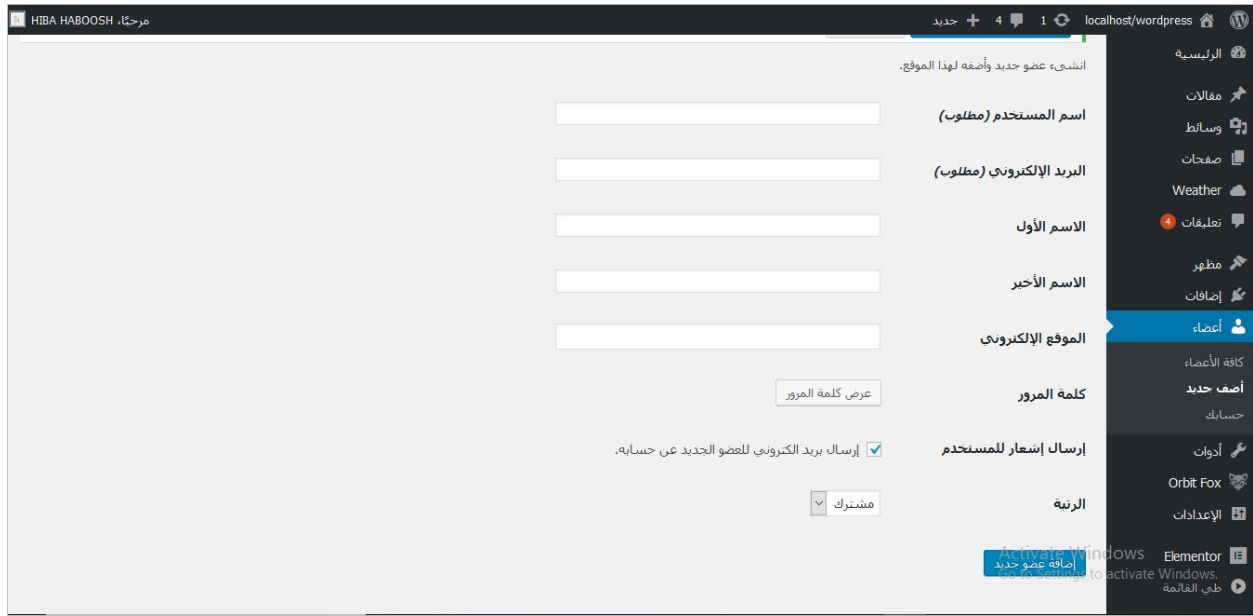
localhost/wordpress 1 4 جديد

مرحبًا، HIBA HABOOSH

الرئيسية
مقالات
وسائط
صفحات
Weather
تعليقات 4
مظهر
إضافات
أعضاء
كافة الأعضاء
أضف جديد
حسابك
أدوات
Orbit Fox
الإعدادات
Elementor
طي القائمة

انشىء عضو جديد وأضفه لهذا الموقع.

اسم المستخدم (مطلوب)

البريد الإلكتروني (مطلوب)

الاسم الأول

الاسم الأخير

الموقع الإلكتروني

كلمة المرور
عرض كلمة المرور

إرسال إشعار للمستخدم
إرسال بريد الكتروني للعضو الجديد عن حسابه.

الرتبة
مشترك

إضافة عضو جديد

Activate Windows
Go to Settings to activate Windows.